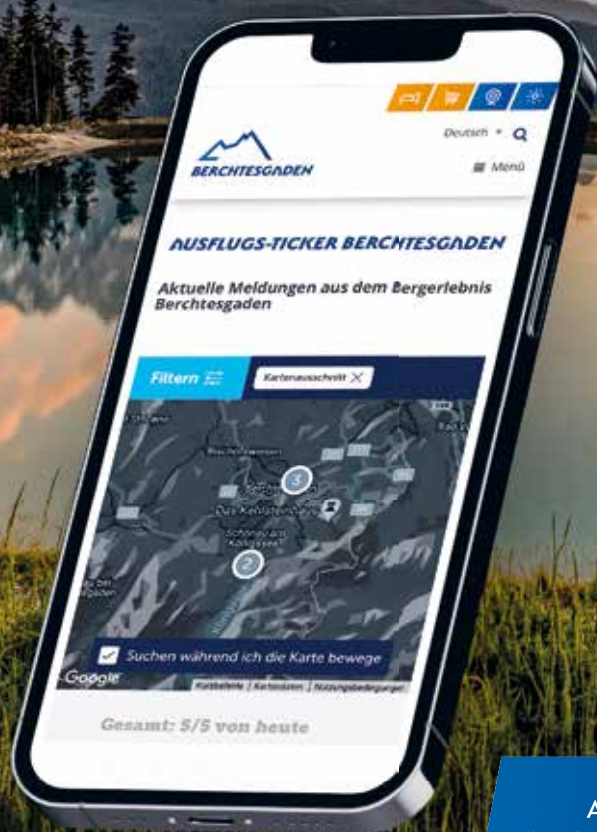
Deutsch ▾

BERCHTESGADEN

Menü

AUSFLUGS-TICKER BERCHTESGADEN

Aktuelle Meldungen aus dem Bergerlebnis Berchtesgaden

Filtern

Kartenausschnitt

3

Das Kehlsteinhaus

Schönau am Königssee

2

Suchen während ich die Karte bewege

Google

Kurzbefehle | Kartendaten | Nutzungsbedingungen

Gesamt: 5/5 von heute

A